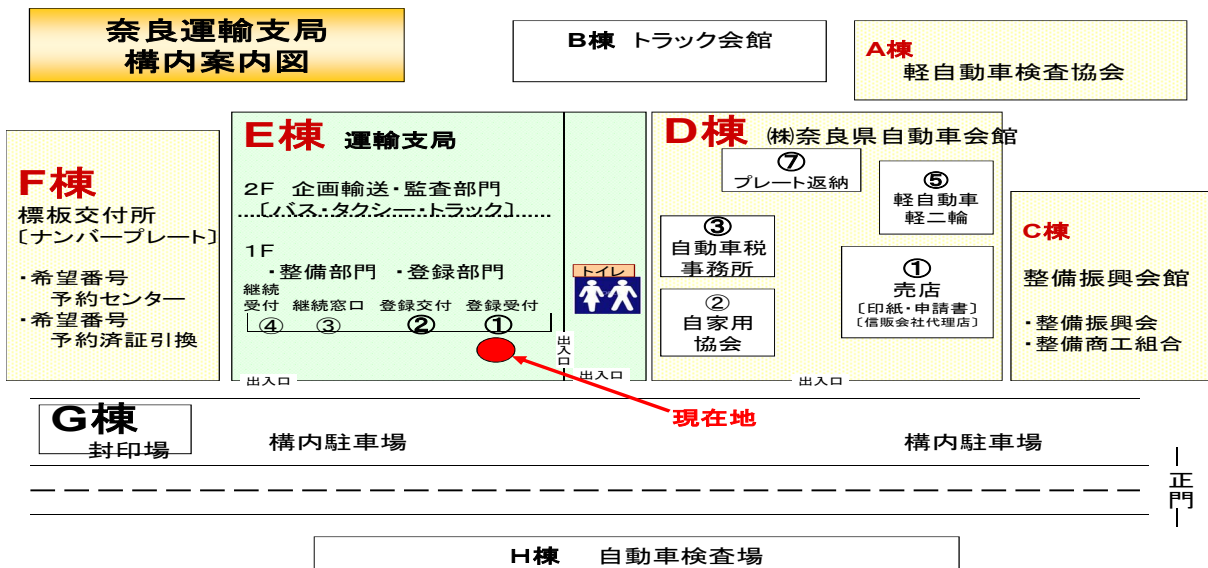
奈良運輸支局
構内案内図

B棟 トラック会館

A棟
軽自動車検査協会

F棟
標板交付所
〔ナンバープレート〕

・希望番号
予約センター
・希望番号
予約済証引換

E棟 運輸支局

2F 企画輸送・監査部門
〔バス・タクシー・トラック〕

1F
・整備部門 ・登録部門
継続受付 継続窓口 登録交付 登録受付
④ ③ ② ①

トイレ

出入口

D棟 ㈱奈良県自動車会館

⑦
プレート返納

⑤
軽自動車
軽二輪

③
自動車税
事務所

②
自家用
協会

①
売店
〔印紙・申請書〕
〔信販会社代理店〕

C棟

整備振興会館

・整備振興会
・整備商工組合

出入口 出入口 出入口

現在地

G棟
封印場

構内駐車場

構内駐車場

正門

H棟 自動車検査場